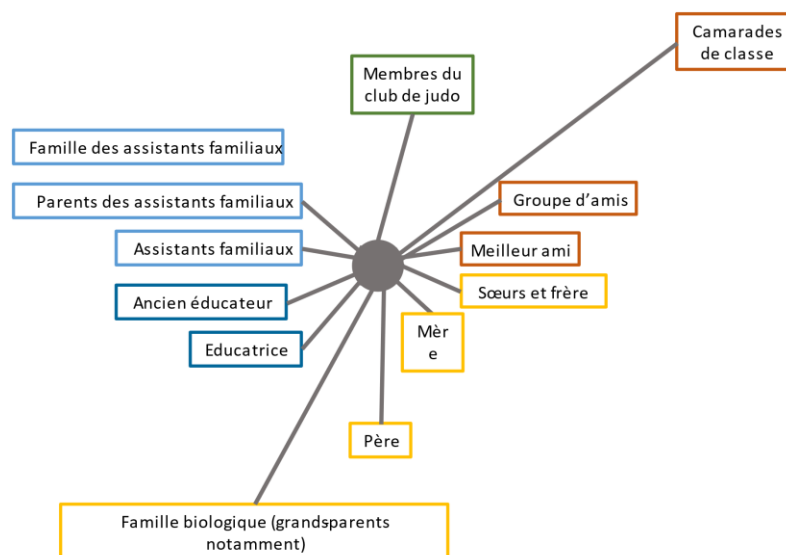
Camarades de classe

Membres du club de judo

Famille des assistants familiaux

Parents des assistants familiaux

Groupe d'amis

Assistants familiaux

Meilleur ami

Sœurs et frère

Ancien éducateur

Mère

Educatrice

Père

Famille biologique (grandsparents notamment)